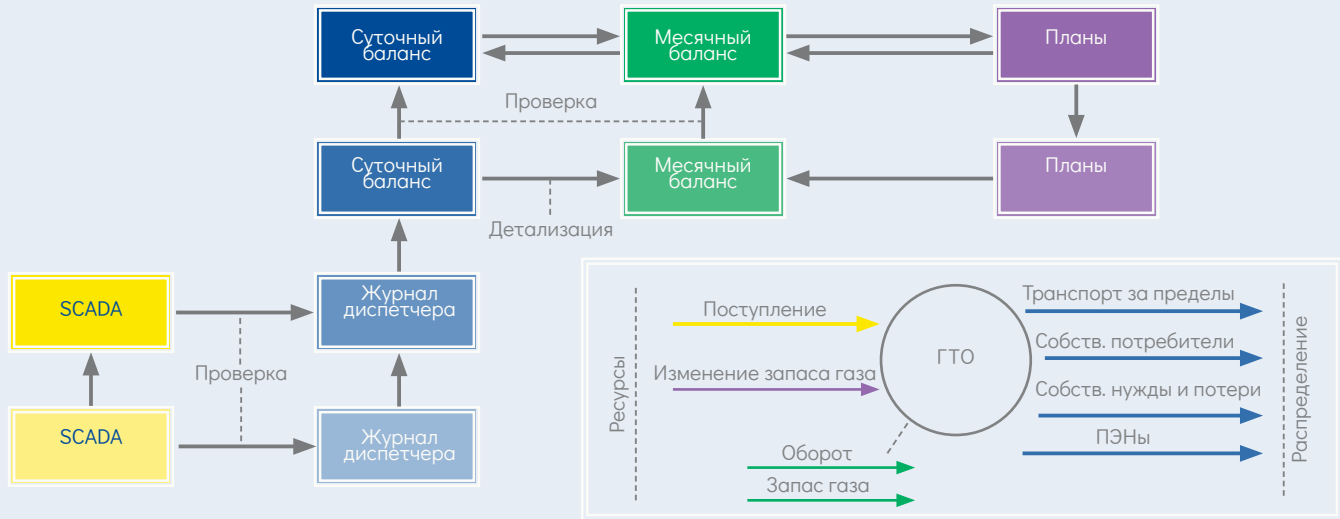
Суточный баланс

Месячный баланс

Планы

Проверка

Суточный баланс

Месячный баланс

Планы

Детализация

SCADA

Журнал диспетчера

Проверка

SCADA

Журнал диспетчера

Ресурсы

Поступление

Изменение запаса газа

Оборот

Запас газа

ГТО

Транспорт за пределы

Собств. потребители

Собств. нужды и потери

ПЭНы

Распределение